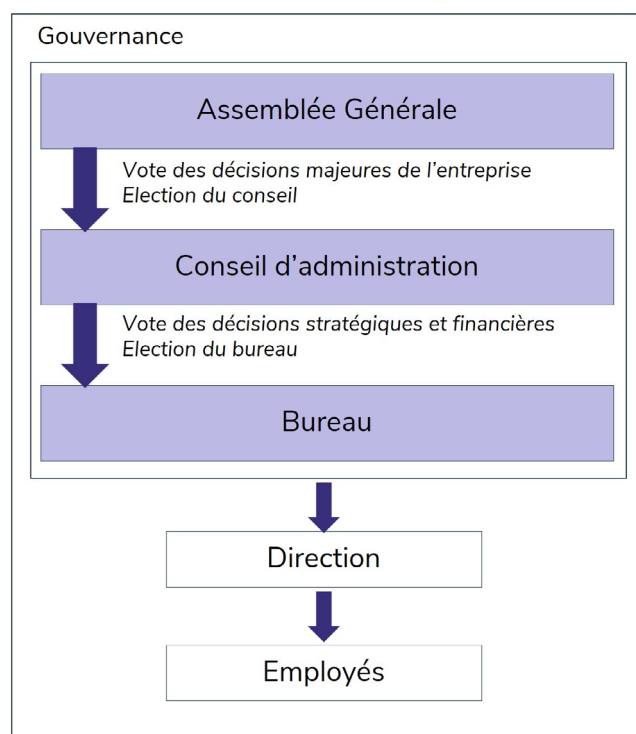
Gouvernance

Assemblée Générale

Vote des décisions majeures de l’entreprise
Election du conseil

Conseil d’administration

Vote des décisions stratégiques et financières
Election du bureau

Bureau

Direction

Employés